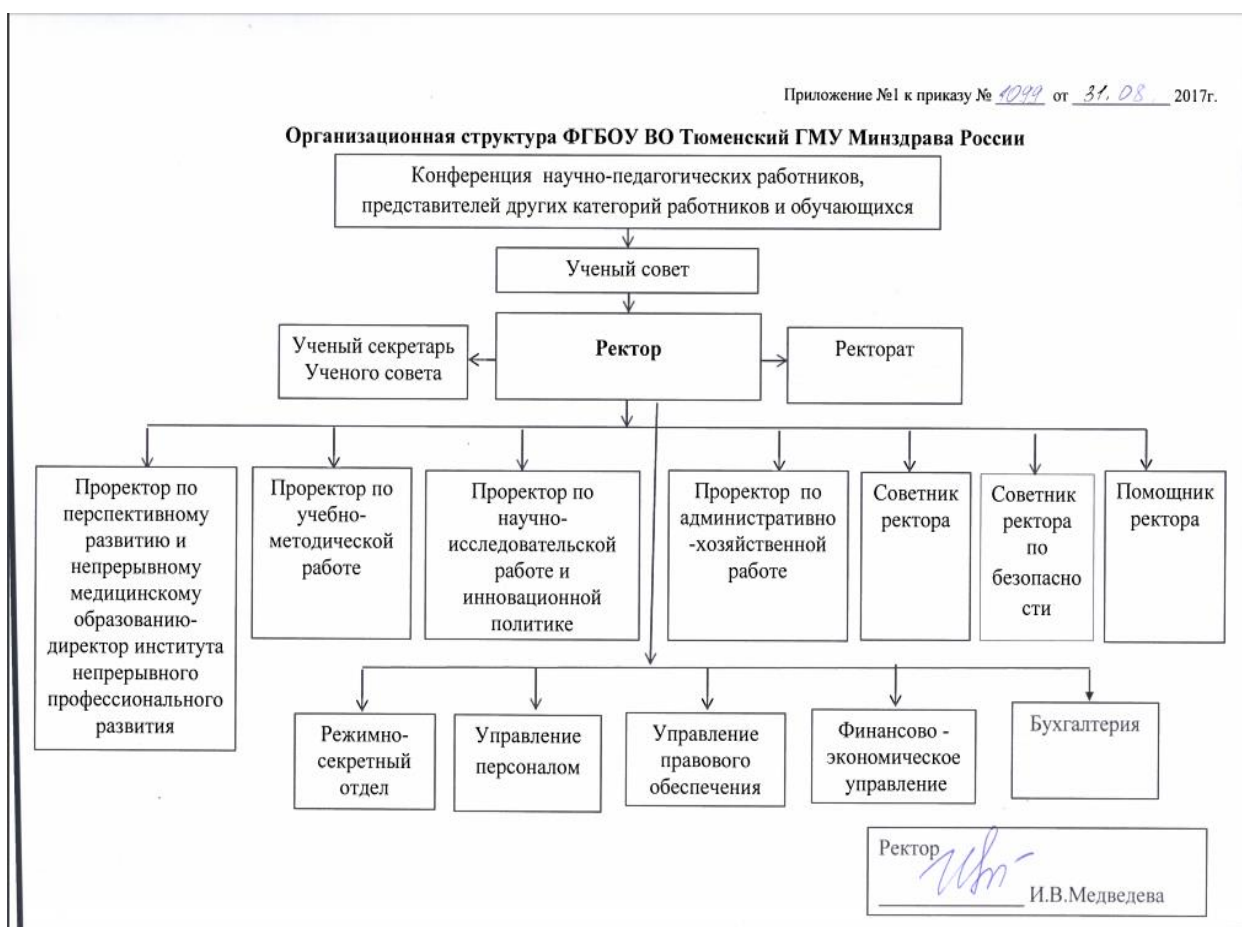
Приложение №1 к приказу № 1099 от 31.08 2017г.

Организационная структура ФГБОУ ВО Тюменский ГМУ Минздрава России

Конференция научно-педагогических работников, представителей других категорий работников и обучающихся

Ученый совет

Ученый секретарь Ученого совета

Ректор

Ректорат

Проректор по перспективному развитию и непрерывному медицинскому образованию-директор института непрерывного профессионального развития

Проректор по учебно-методической работе

Проректор по научно-исследовательской работе и инновационной политике

Проректор по административно-хозяйственной работе

Советник ректора

Советник ректора по безопасности

Помощник ректора

Режимно-секретный отдел

Управление персоналом

Управление правового обеспечения

Финансово - экономическое управление

Бухгалтерия

Ректор
И.В.Медведева